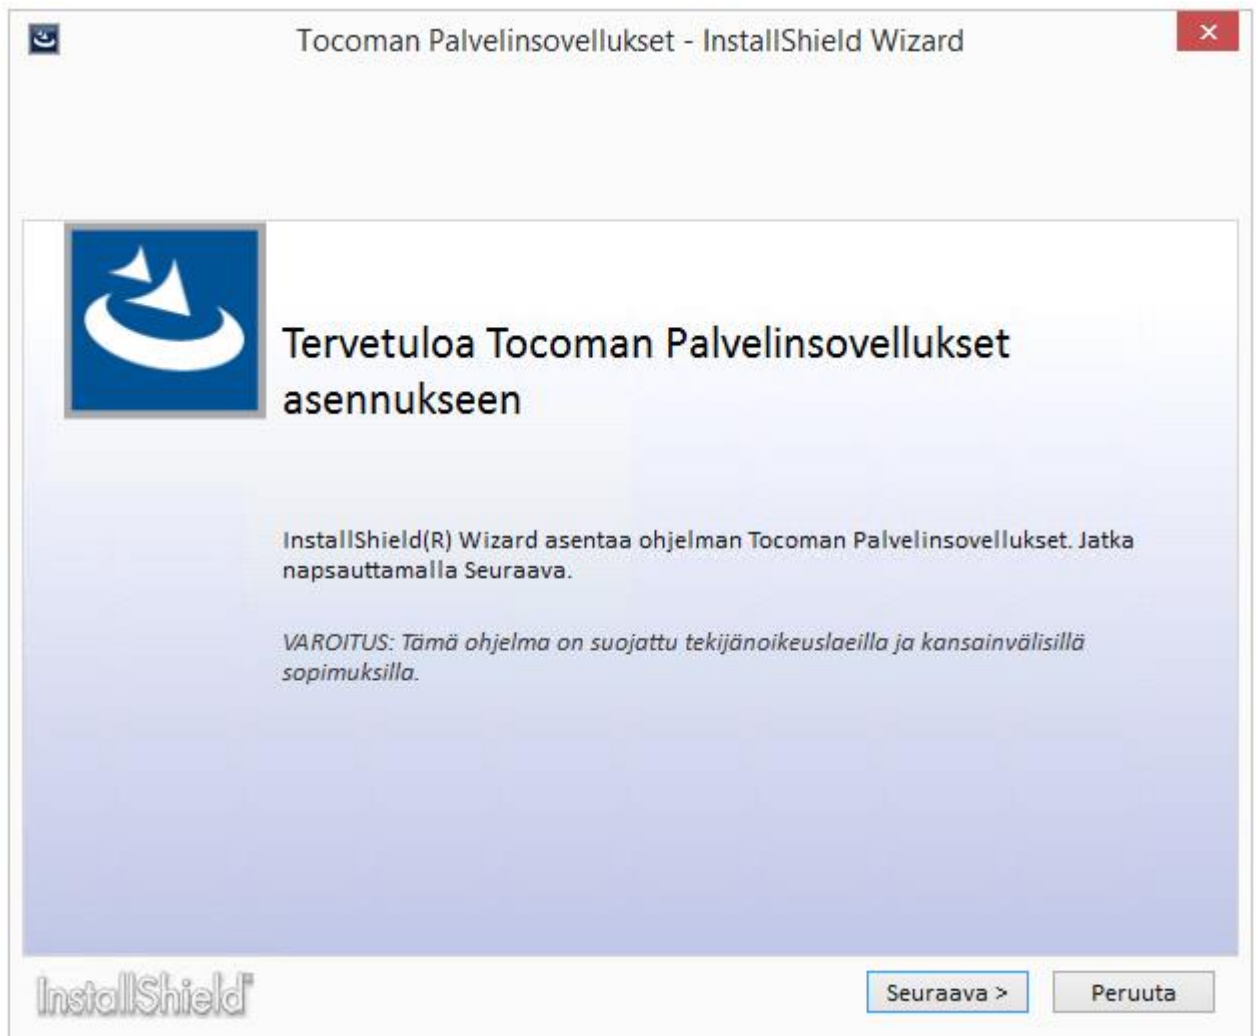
Tocoman Palvelinsovellukset - InstallShield Wizard

×

Tervetuloa Tocoman Palvelinsovellukset asennukseen

InstallShield(R) Wizard asentaa ohjelman Tocoman Palvelinsovellukset. Jatka napsauttamalla Seuraava.

VAROITUS: Tämä ohjelma on suojattu tekijänoikeuslaeilla ja kansainvälisillä sopimuksilla.

InstallShield

Seuraava >

Peruuta